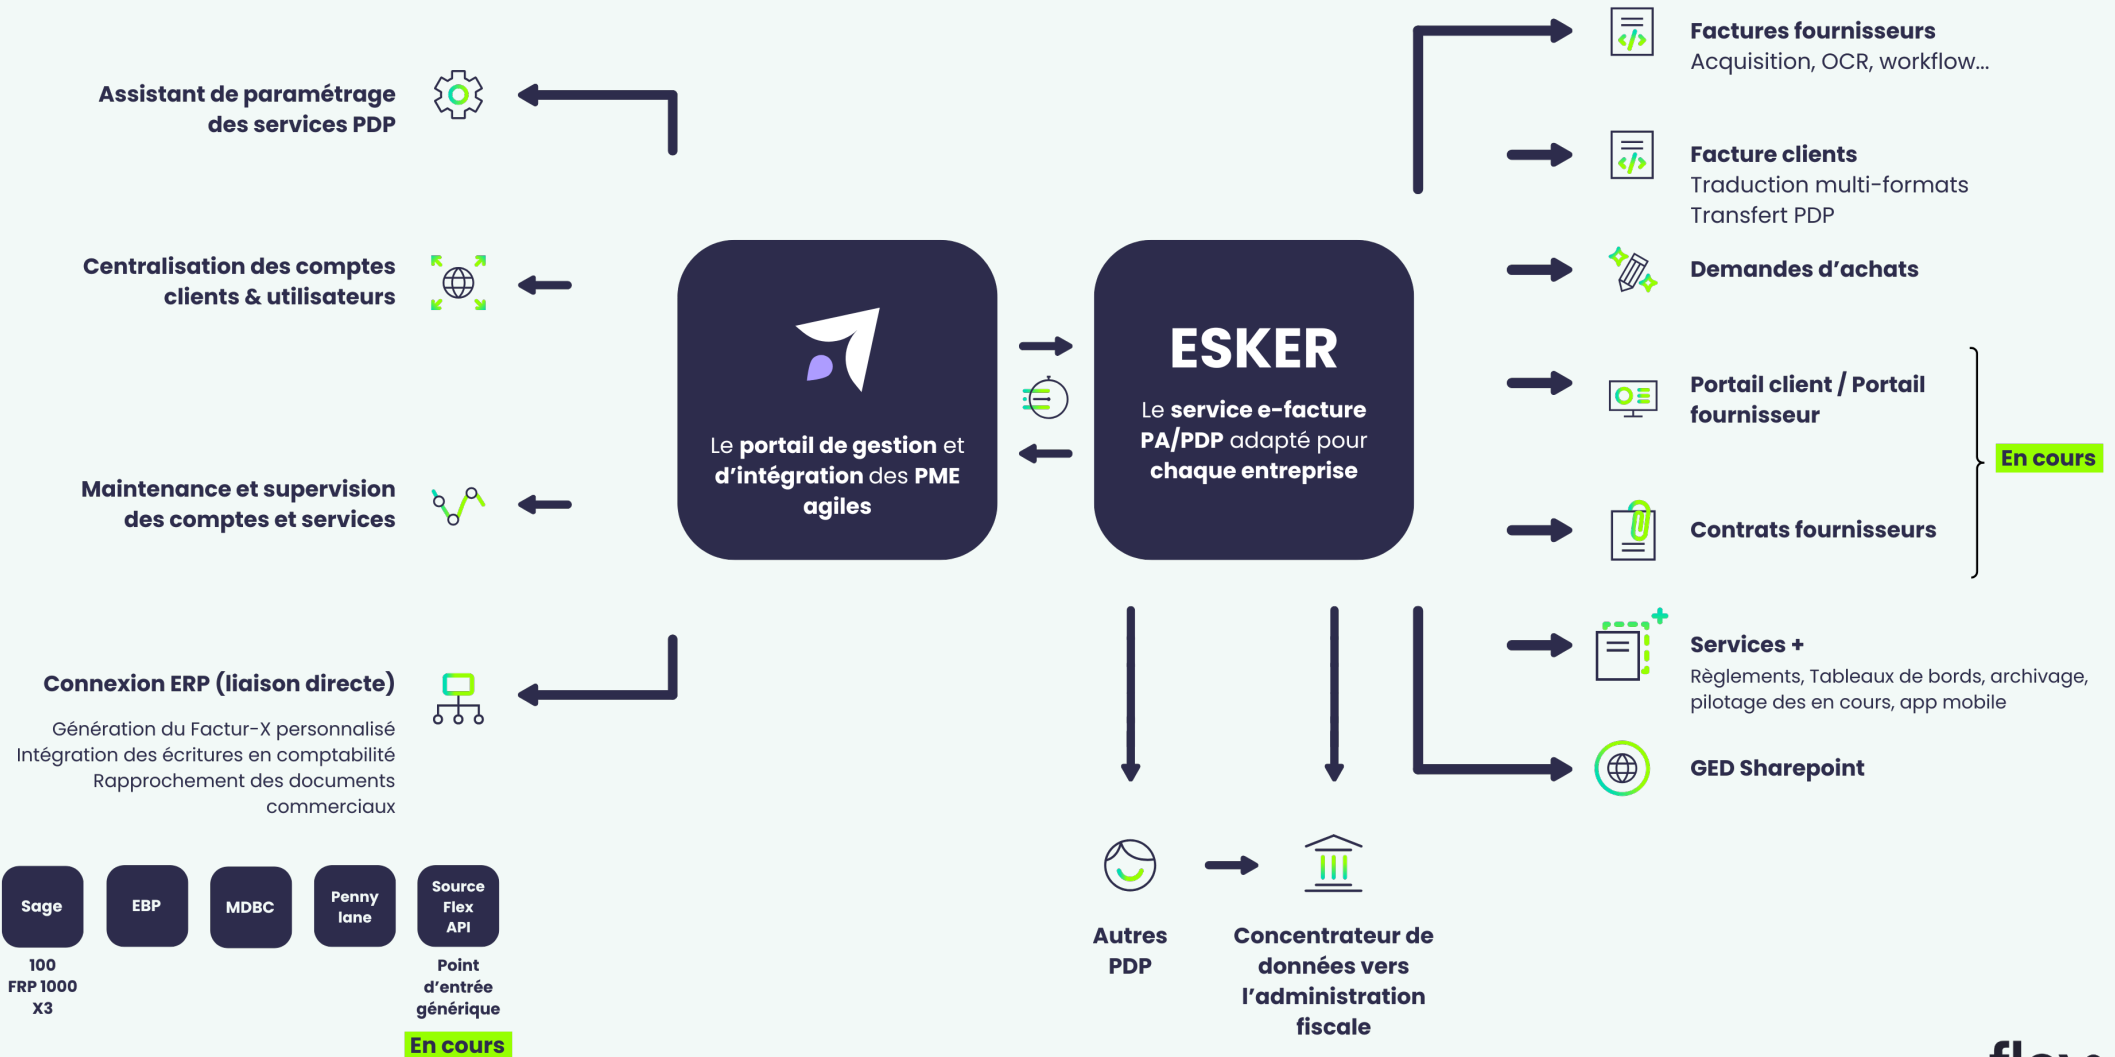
Assistant de paramétrage des services PDP

Centralisation des comptes clients & utilisateurs

Maintenance et supervision des comptes et services

Connexion ERP (liaison directe)

Génération du Factur-X personnalisé
Intégration des écritures en comptabilité
Rapprochement des documents commerciaux

Sage

100
FRP 1000
X3

EBP

MDBC

Penny lane

Source Flex API

Point d'entrée générique

En cours

Le portail de gestion et d'intégration des PME agiles

ESKER

Le service e-facture PA/PDP adapté pour chaque entreprise

Factures fournisseurs
Acquisition, OCR, workflow...

Facture clients
Traduction multi-formats
Transfert PDP

Demandes d'achats

Portail client / Portail fournisseur

En cours

Contrats fournisseurs

Services +
Règlements, Tableaux de bords, archivage, pilotage des en cours, app mobile

GED Sharepoint

Autres PDP

Concentrateur de données vers l'administration fiscale

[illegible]